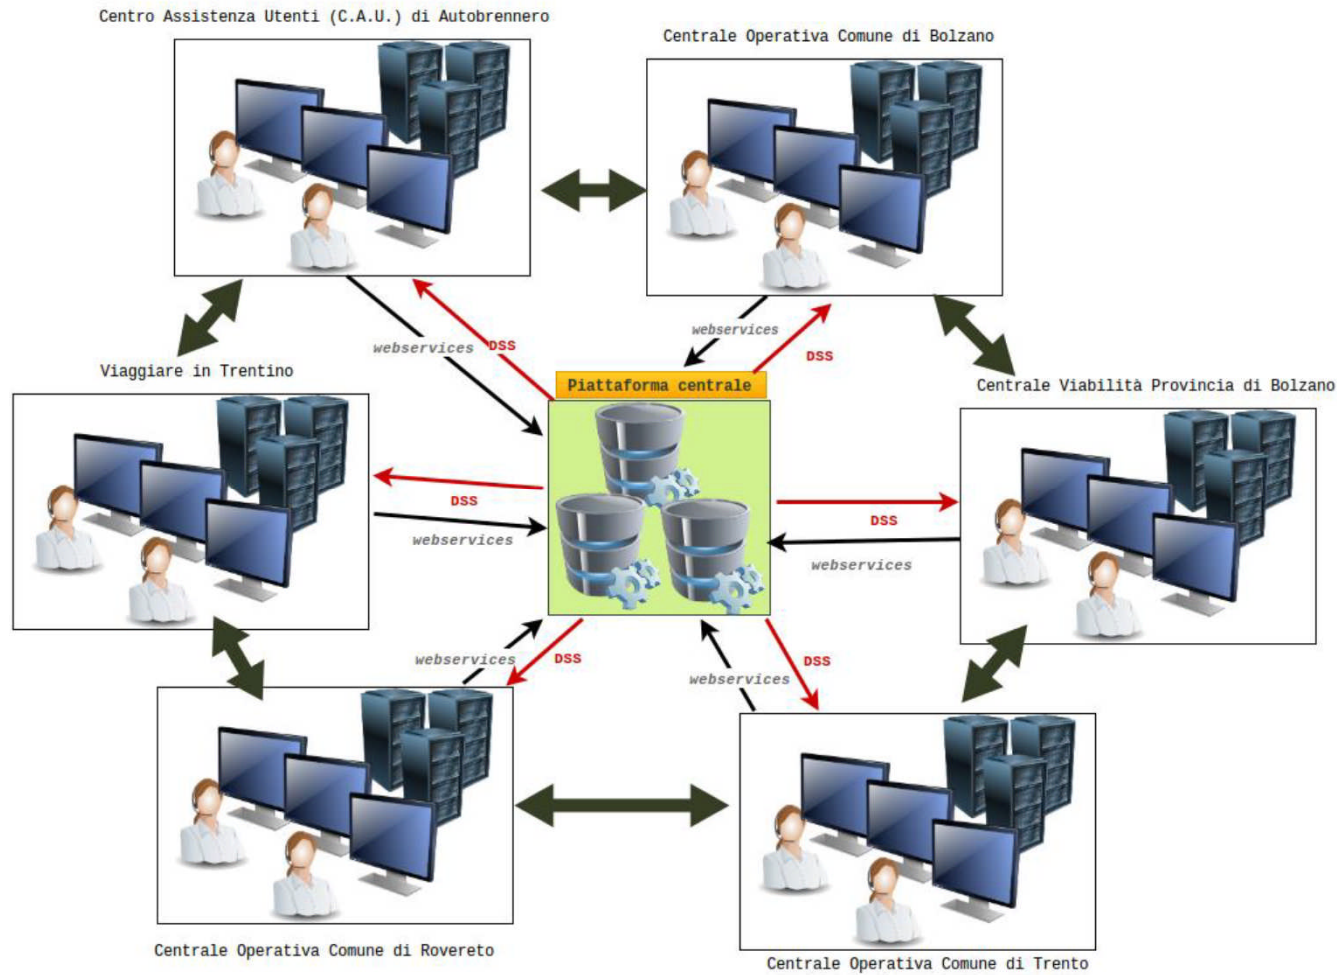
Centro Assistenza Utenti (C.A.U.) di Autobrennero

Centrale Operativa Comune di Bolzano

webservices

DSS

webservices

DSS

Viaggiare in Trentino

Piattaforma centrale

Centrale Viabilità Provincia di Bolzano

DSS

webservices

DSS

webservices

webservices

DSS

webservices

DSS

Centrale Operativa Comune di Rovereto

Centrale Operativa Comune di Trento